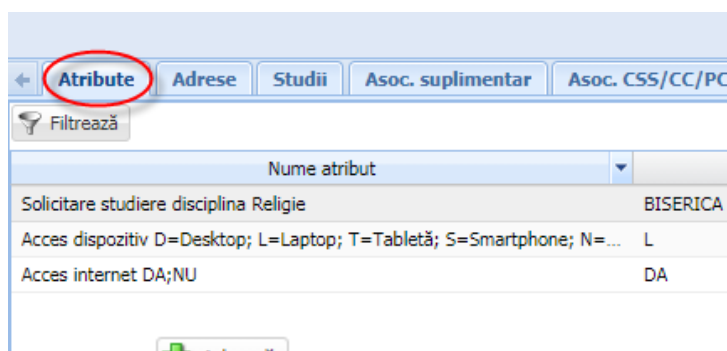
Atribute | Adrese | Studii | Asoc. suplimentar | Asoc. CSS/CC/PC

Filtrează

| Nume atribut | |
|---|---|
| Solicitare studiere disciplina Religie | BISERICA |
| Acces dispozitiv D=Desktop; L=Laptop; T=Tabletă; S=Smartphone; N=... | L |
| Acces internet DA;NU | DA |

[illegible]